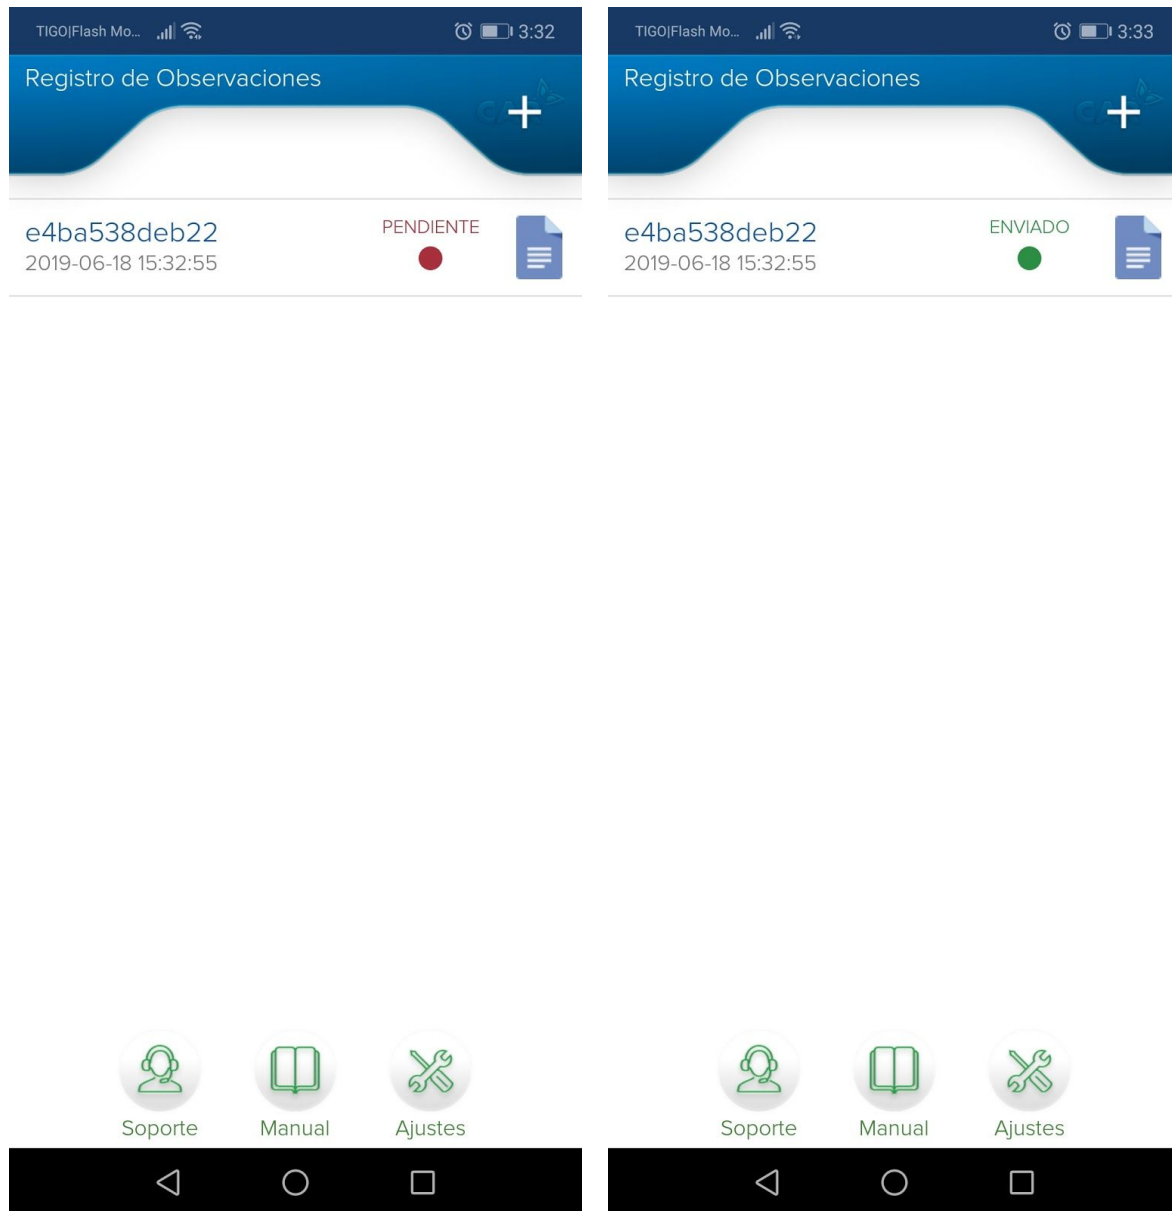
TIGO|Flash Mo... 3:32

Registro de Observaciones

+

e4ba538deb22
2019-06-18 15:32:55

PENDIENTE

Soporte Manual Ajustes

TIGO|Flash Mo... 3:33

Registro de Observaciones

+

e4ba538deb22
2019-06-18 15:32:55

ENVIADO

Soporte Manual Ajustes